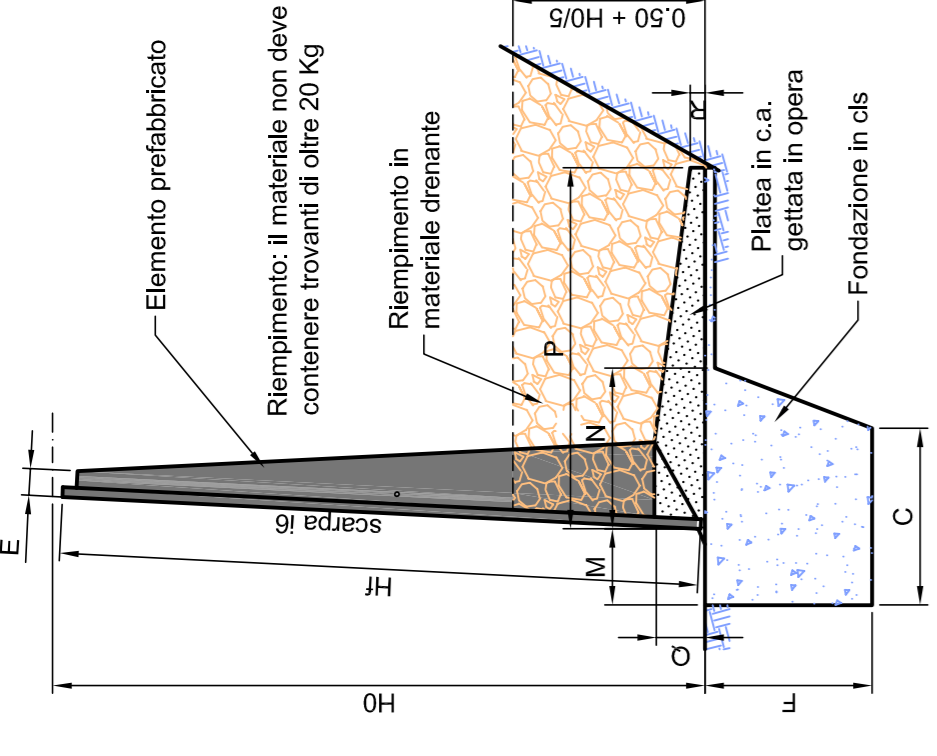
Elemento prefabbricato

Riempimento: il materiale non deve contenere trovanti di oltre 20 Kg

Riempimento in materiale drenante

0.50 + H0/5

R

Platea in c.a. gettata in opera

Fondazione in cls

P

N

M

scarpa i6

Hf

H0

E

C

Q

F